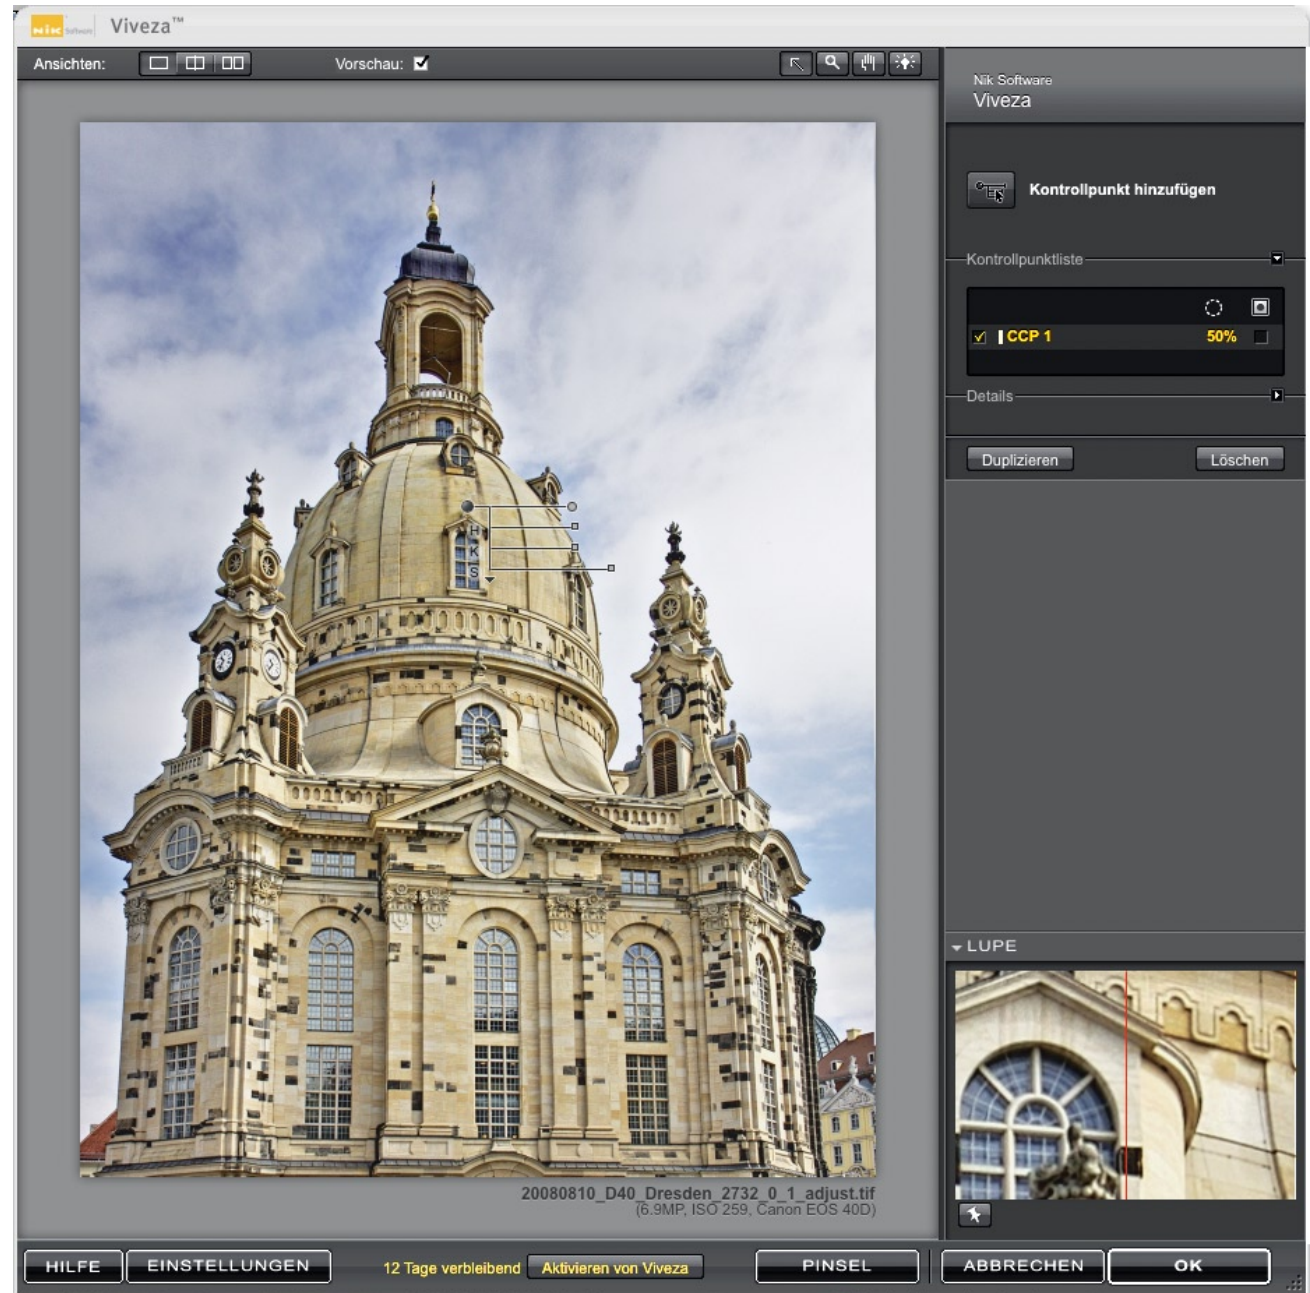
Nik Software Viveza™

Ansichten:

Vorschau: ☑

H
K
S

20080810_D40_Dresden_2732_0_1_adjust.tif
(6.9MP, ISO 259, Canon EOS 40D)

Nik Software
Viveza

Kontrollpunkt hinzufügen

Kontrollpunktliste

☑ CCP 1 50%

Details

Duplizieren

Löschen

LUPE

HILFE

EINSTELLUNGEN

12 Tage verbleibend

Aktivieren von Viveza

PINSEL

ABBRECHEN

OK